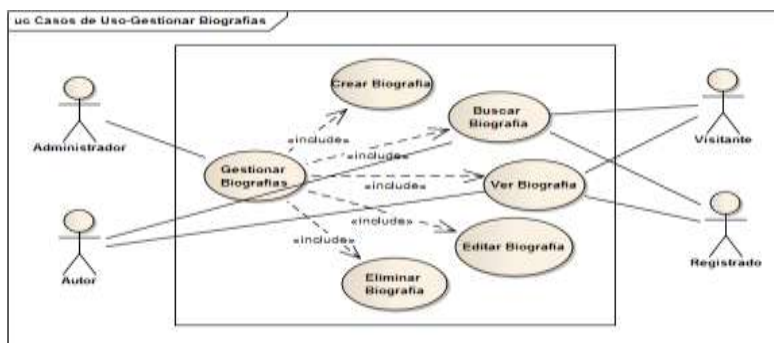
uc Casos de Uso-Gestionar Biografias

Administrador

Autor

Crear Biografia

Buscar Biografia

Gestionar Biografias

«include»

«include»

«include»

«include»

«include»

Ver Biografia

Editar Biografia

Eliminar Biografia

Visitante

Registrado